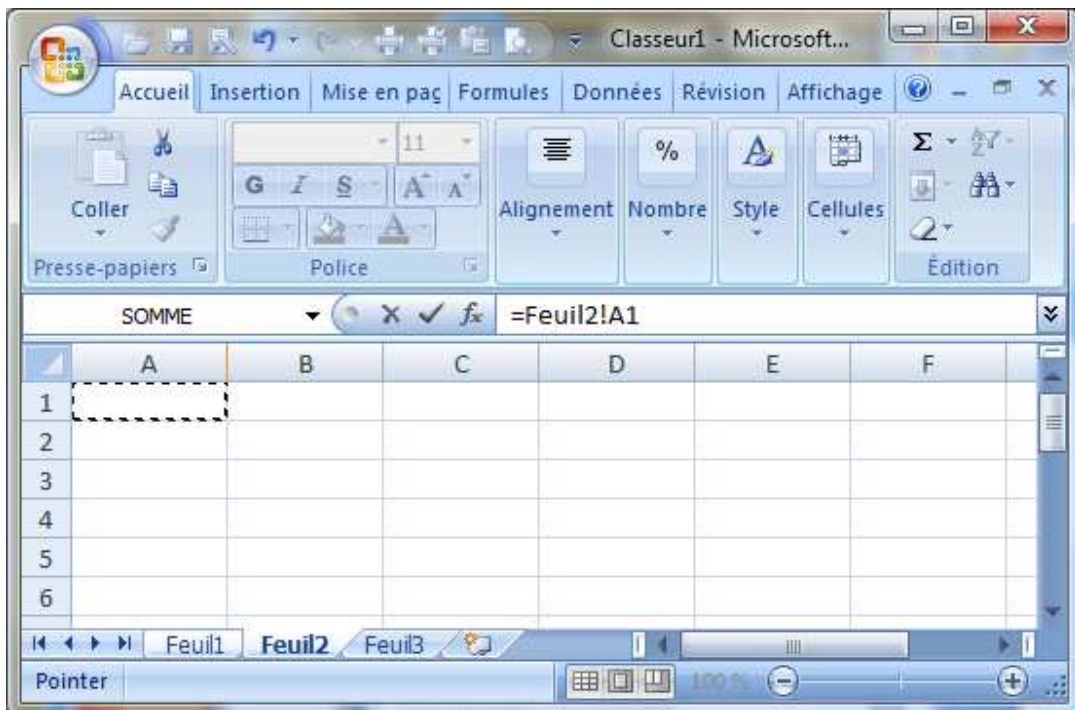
Classeur1 - Microsoft...

Accueil | Insertion | Mise en paç | Formules | Données | Révision | Affichage

Coller
Presse-papiers

11
G I S
Police

Alignement
Nombre
Style
Cellules
Édition

SOMME
$f_x$ =Feuil2!A1

| | A | B | C | D | E | F |
|---|---|---|---|---|---|---|
| 1 | | | | | | |
| 2 | | | | | | |
| 3 | | | | | | |
| 4 | | | | | | |
| 5 | | | | | | |
| 6 | | | | | | |

Feuil1 Feuil2 Feuil3

Pointer
100 %